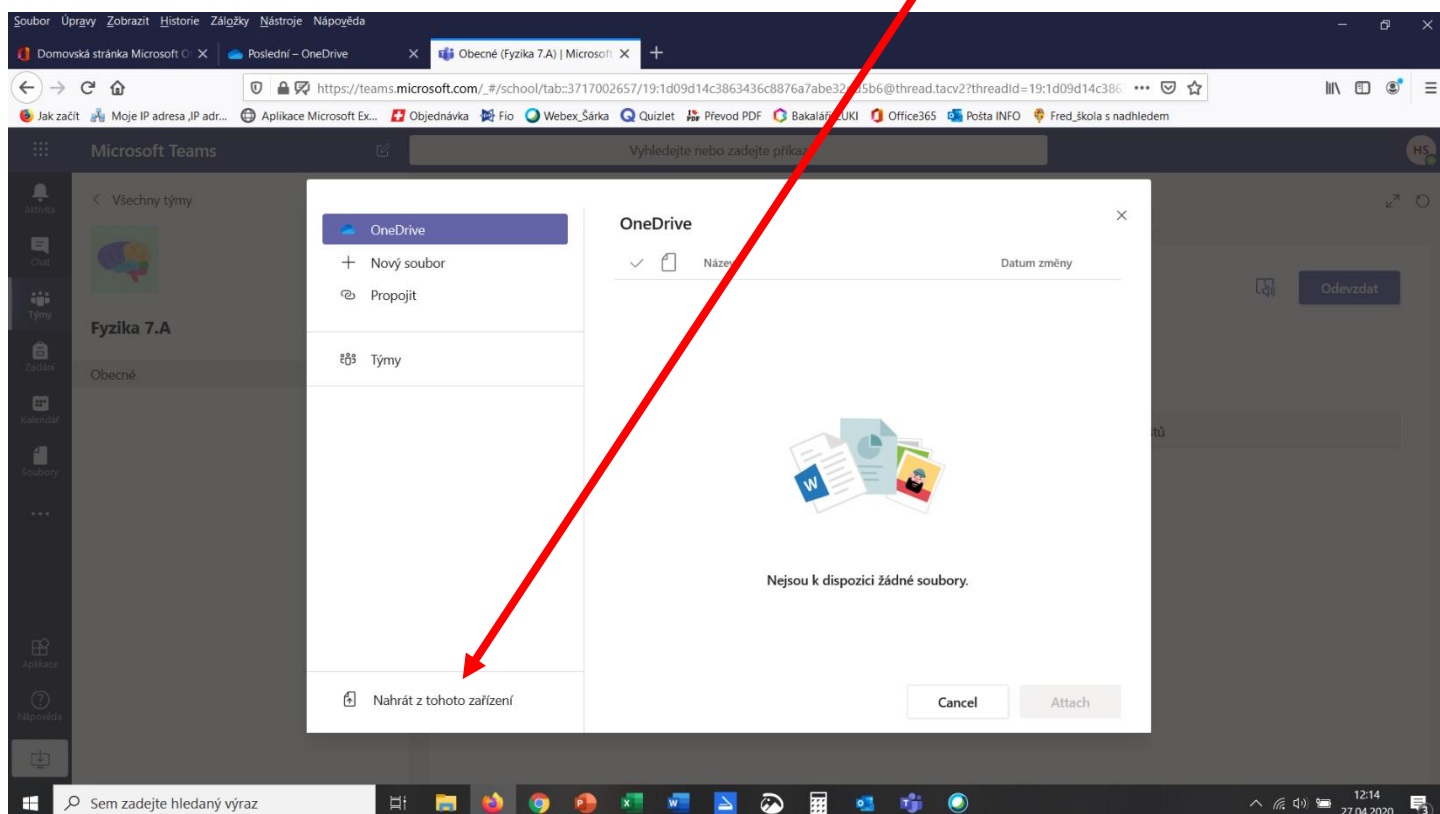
Soubor Úpravy Zobrazit Historie Záložky Nástroje Nápověda

Domovská stránka Microsoft O | Poslední – OneDrive | Obecné (Fyzika 7.A) | Microsoft

https://teams.microsoft.com/_#/school/tab::3717002657/19:1d09d14c3863436c8876a7abe32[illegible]5b6@thread.tacv2?threadId=19:1d09d14c386

Jak začít | Moje IP adresa ,IP adr... | Aplikace Microsoft Ex... | Objednávka | Fio | Webex_Šárka | Quizlet | Převod PDF | Bakaláři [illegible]UKI | Office365 | Pošta INFO | Fred_škola s nadhledem

Microsoft Teams

Vyhledejte nebo zadejte příkaz

HS

Aktivita
Chat
Týmy
Zadání
Kalendář
Soubory
...
Aplikace
Nápověda

Všechny týmy

Fyzika 7.A

Obecné

Odevzdat

stů

OneDrive
Nový soubor
Propojit
Týmy

Nahrát z tohoto zařízení

OneDrive

Název
Datum změny

Nejsou k dispozici žádné soubory.

Cancel
Attach

Sem zadejte hledaný výraz

12:14
27.04.2020